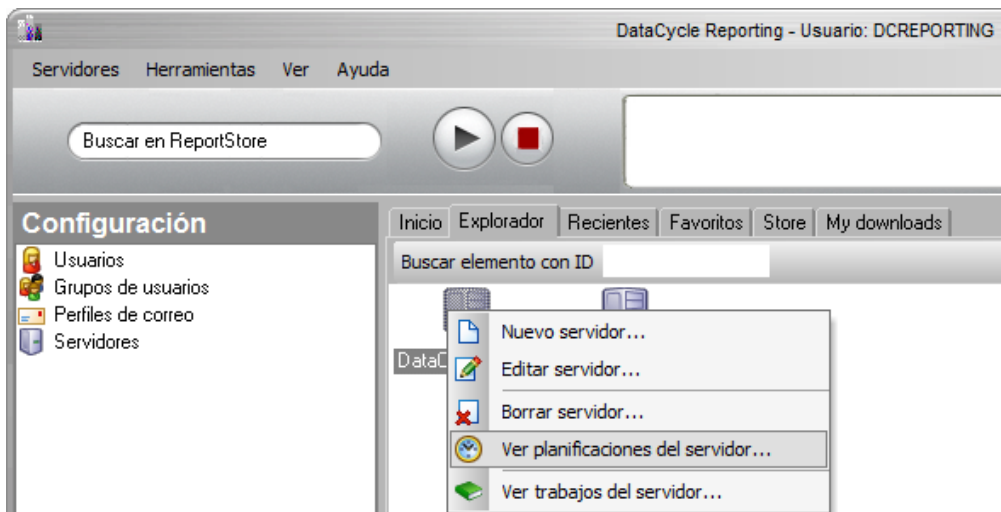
DataCycle Reporting - Usuario: DCREPORTING

Servidores Herramientas Ver Ayuda

Buscar en ReportStore

Configuración

Usuarios
Grupos de usuarios
Perfiles de correo
Servidores

Inicio Explorador Recientes Favoritos Store My downloads

Buscar elemento con ID

DataC

Nuevo servidor...
Editar servidor...
Borrar servidor...
Ver planificaciones del servidor...
Ver trabajos del servidor...